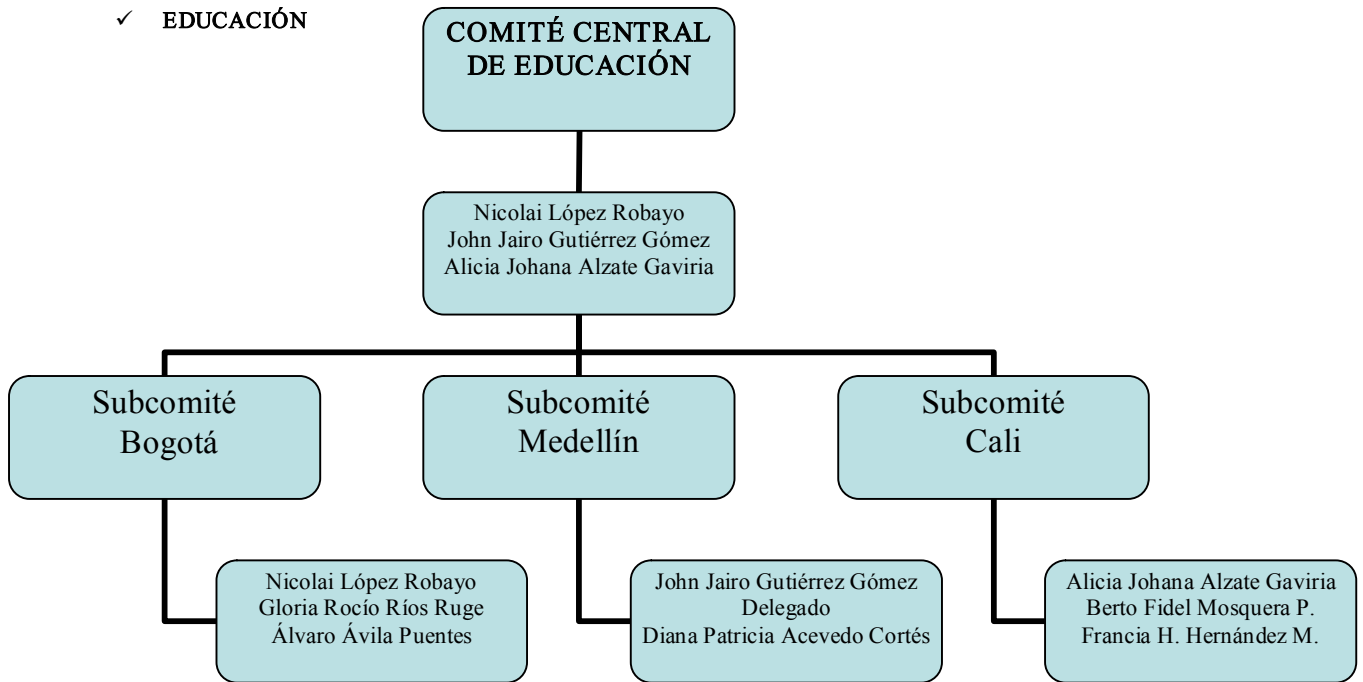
✓ EDUCACIÓN

COMITÉ CENTRAL DE EDUCACIÓN

Nicolai López Robayo
John Jairo Gutiérrez Gómez
Alicia Johana Alzate Gaviria

Subcomité Bogotá

Subcomité Medellín

Subcomité Cali

Nicolai López Robayo
Gloria Rocío Ríos Ruge
Álvaro Ávila Puentes

John Jairo Gutiérrez Gómez
Delegado
Diana Patricia Acevedo Cortés

Alicia Johana Alzate Gaviria
Berto Fidel Mosquera P.
Francia H. Hernández M.